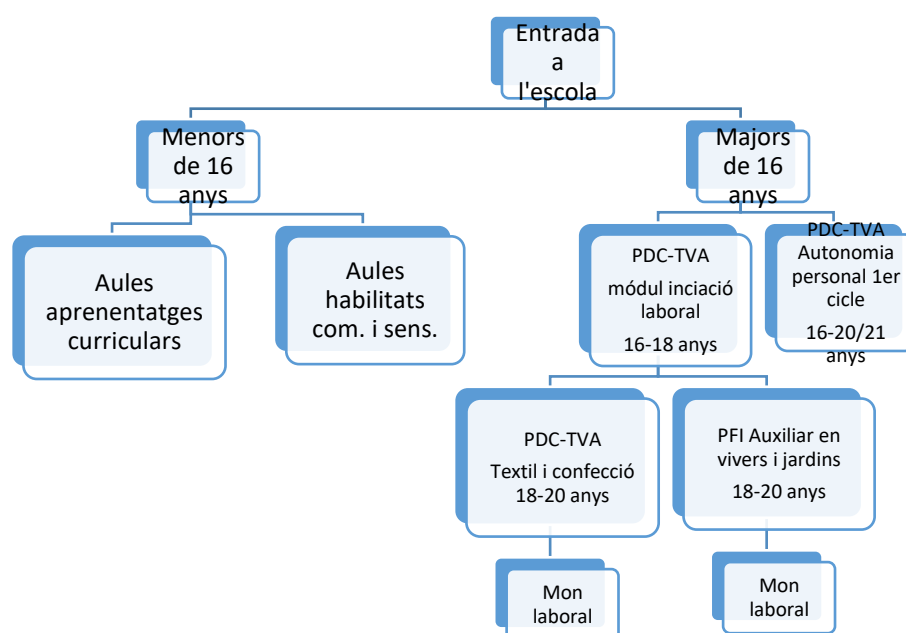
Entrada a l'escola

Menors de 16 anys

Majors de 16 anys

Aules aprenentatges curriculars

Aules habilitats com. i sens.

PDC-TVA
mòdul inciació laboral
16-18 anys

PDC-TVA
Autonomia personal 1er cicle
16-20/21 anys

PDC-TVA
Textil i confecció
18-20 anys

PFI Auxiliar en vivers i jardins
18-20 anys

Mon laboral

Mon laboral